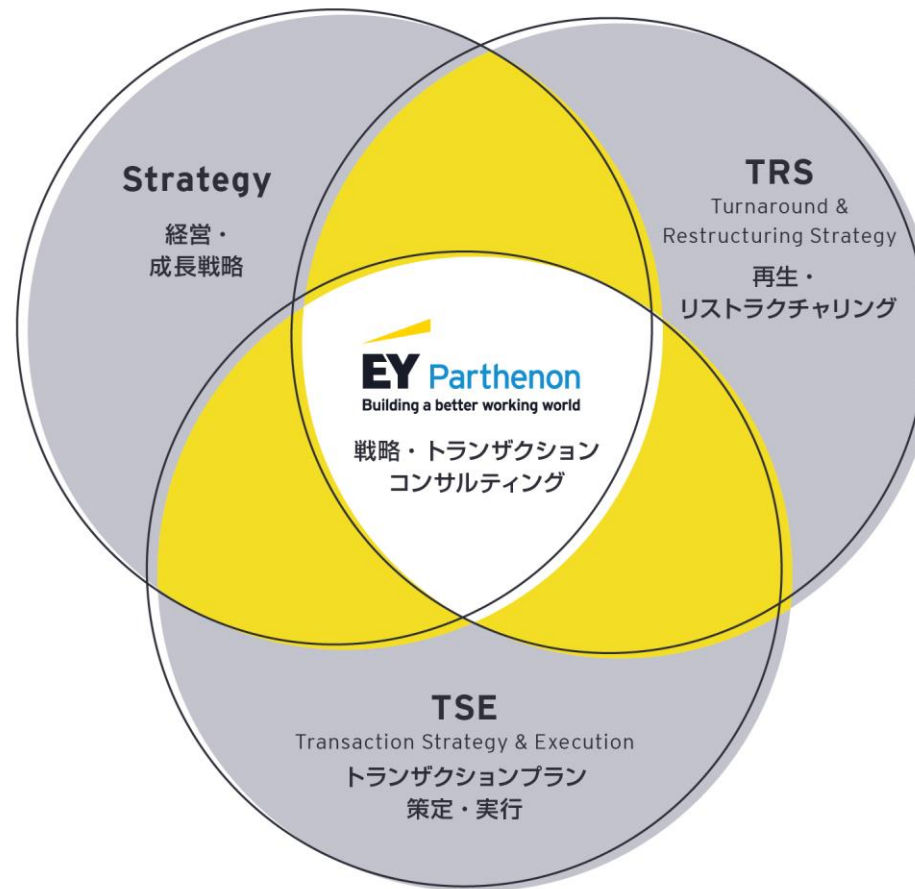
Strategy
経営・
成長戦略

TRS
Turnaround &
Restructuring Strategy
再生・
リストラクチャリング

EY Parthenon
Building a better working world
戦略・トランザクション
コンサルティング

TSE
Transaction Strategy & Execution
トランザクションプラン
策定・実行